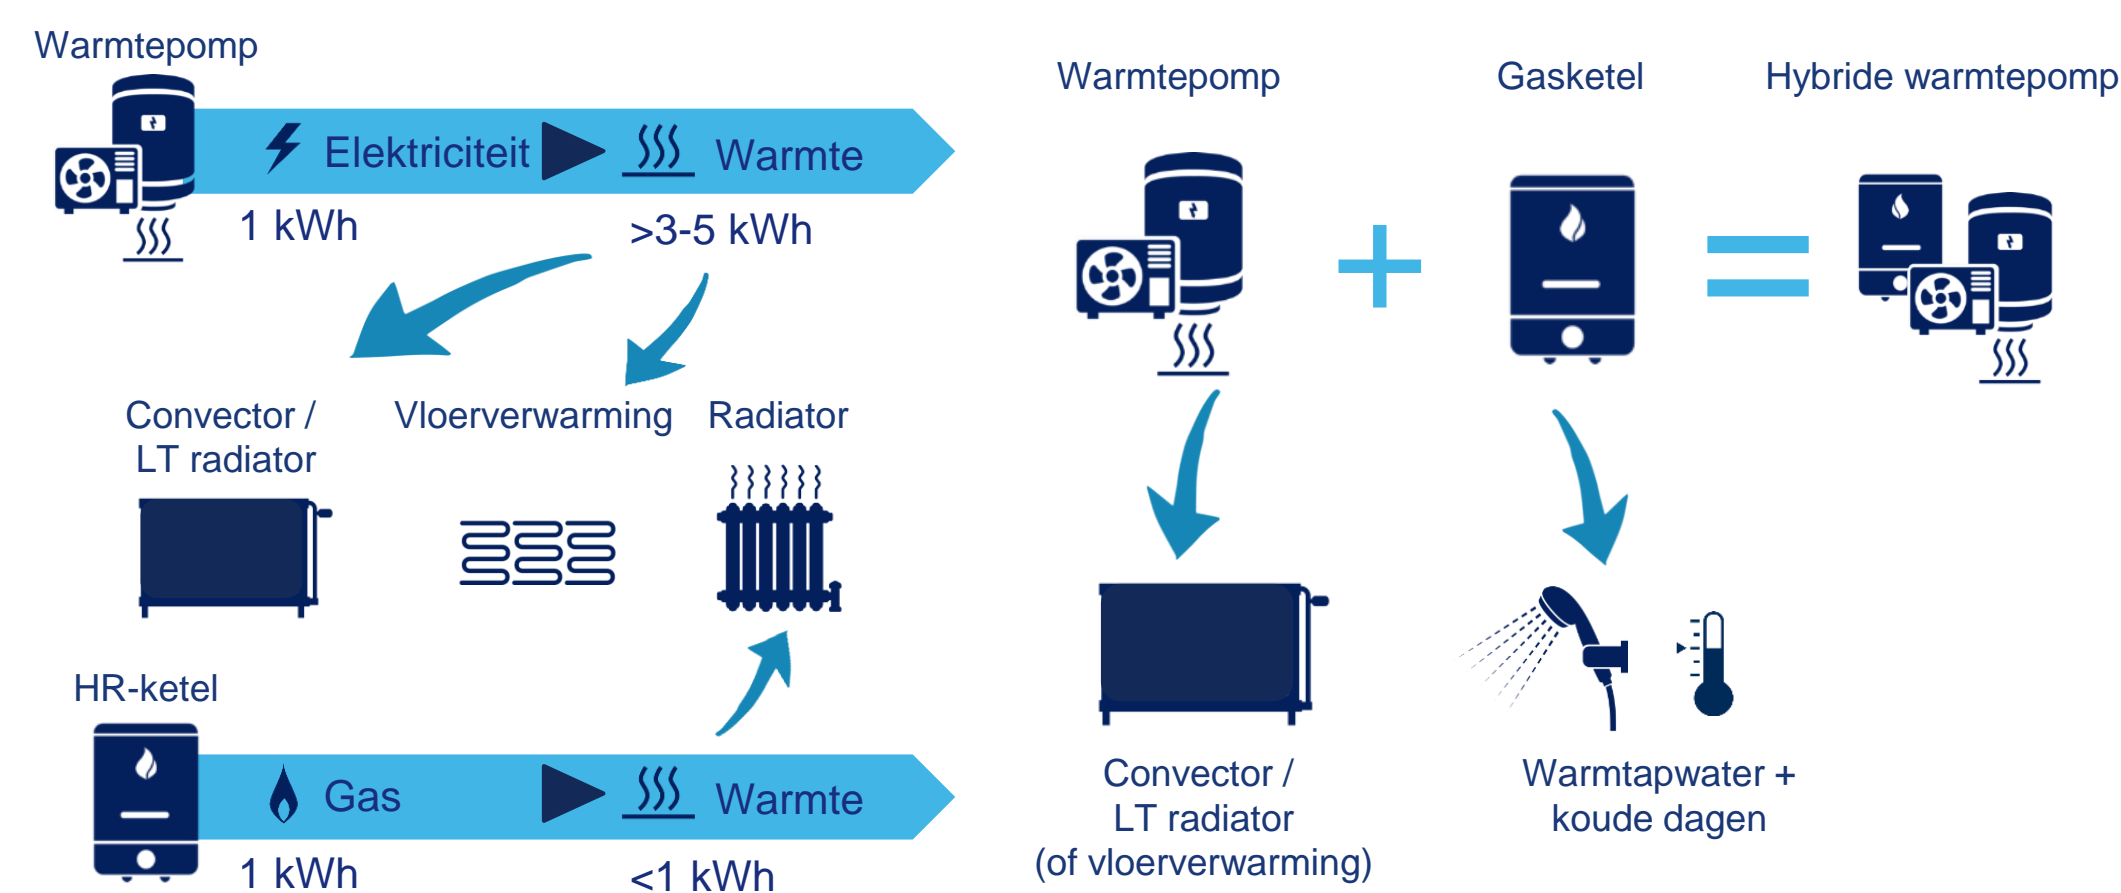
Warmtepomp

Elektriciteit Warmte

1 kWh >3-5 kWh

Convector / LT radiator

Vloerverwarming

Radiator

HR-ketel

Gas Warmte

1 kWh <1 kWh

Warmtepomp

Gasketel

Hybride warmtepomp

+

=

Convector / LT radiator (of vloerverwarming)

Warmtapwater + koude dagen